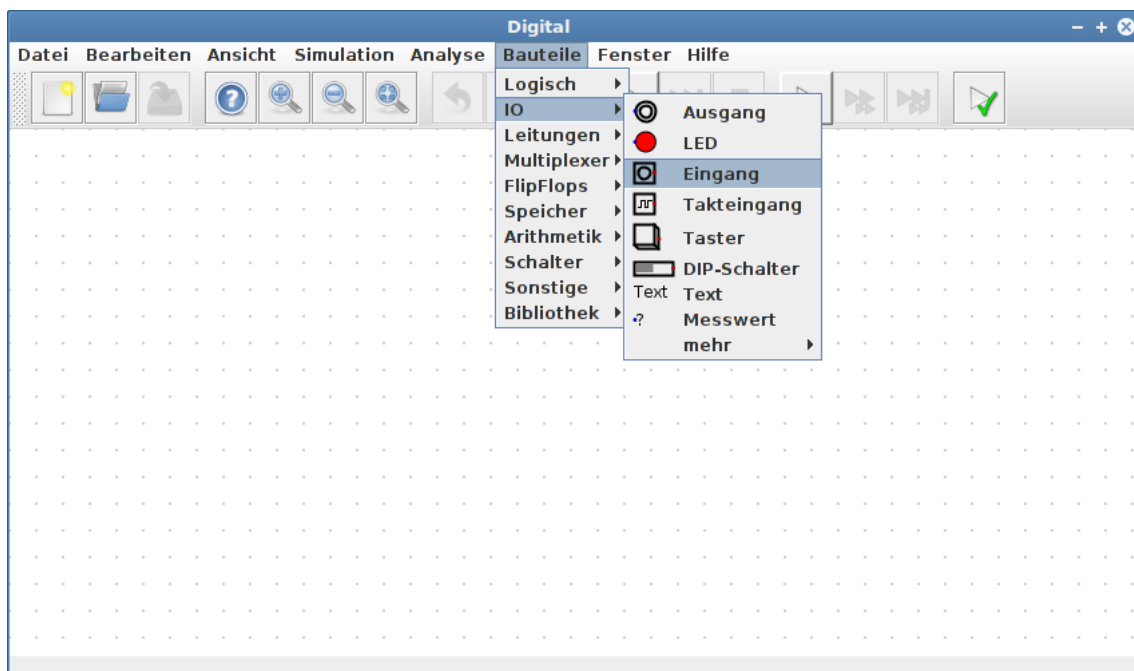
Digital

Datei Bearbeiten Ansicht Simulation Analyse Bauteile Fenster Hilfe

Logisch
IO
Leitungen
Multiplexer
FlipFlops
Speicher
Arithmetik
Schalter
Sonstige
Bibliothek

Ausgang
LED
Eingang
Takteingang
Taster
DIP-Schalter
Text Text
Messwert
mehr